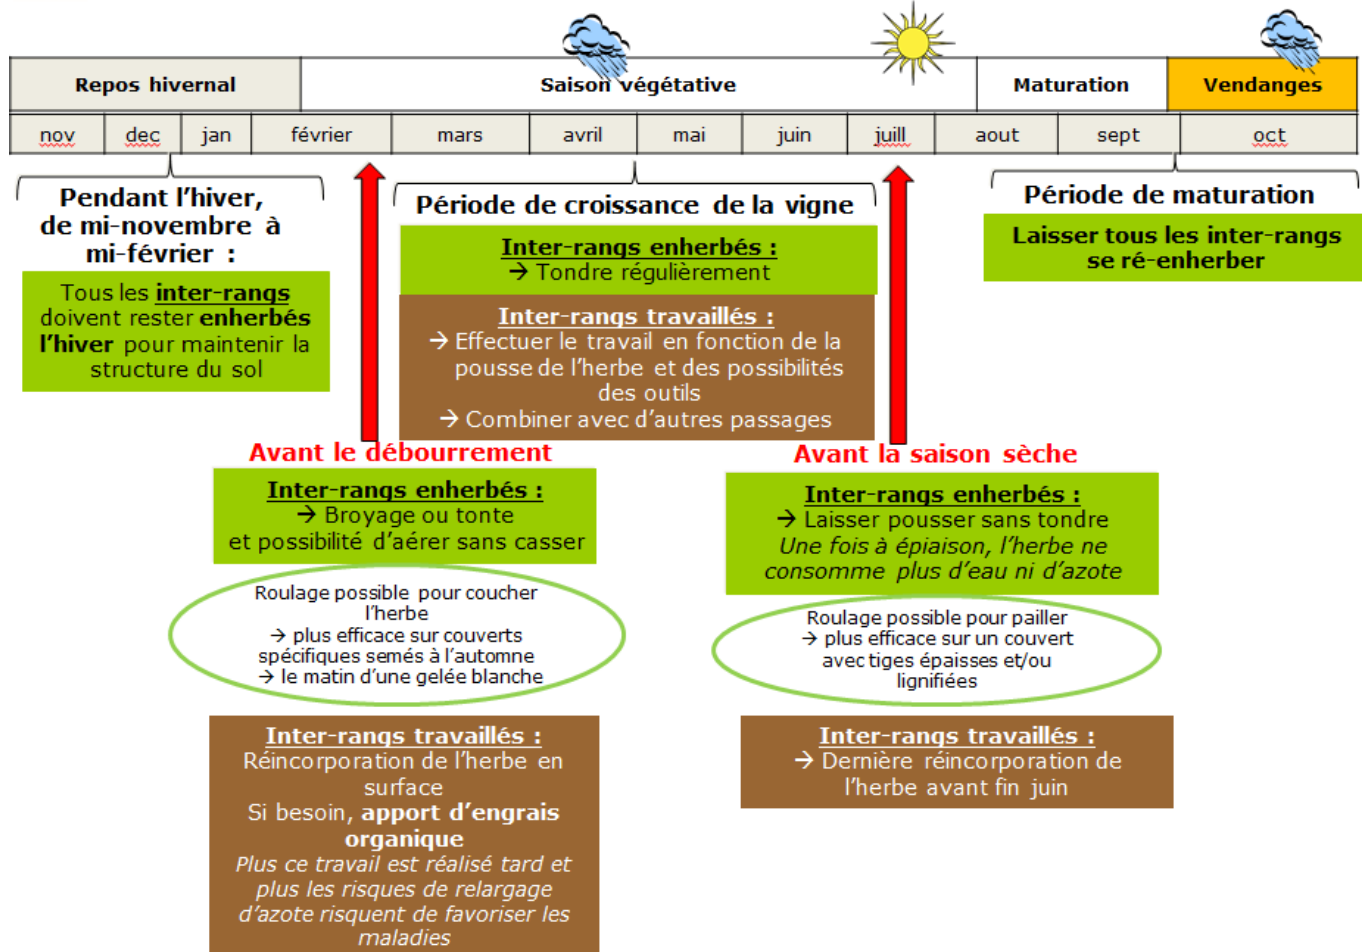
| Repos hivernal | Saison végétative | Maturation | Vendanges |
|---|---|---|---|

| nov | dec | jan | février | mars | avril | mai | juin | juill | aout | sept | oct |
|---|---|---|---|---|---|---|---|---|---|---|---|

Pendant l'hiver, de mi-novembre à mi-février :

Tous les inter-rangs doivent rester enherbés l'hiver pour maintenir la structure du sol

Période de croissance de la vigne

Inter-rangs enherbés :
→ Tondre régulièrement

Inter-rangs travaillés :
→ Effectuer le travail en fonction de la pousse de l'herbe et des possibilités des outils
→ Combiner avec d'autres passages

Période de maturation

Laisser tous les inter-rangs se ré-enherber

Avant le débourrement

Inter-rangs enherbés :
→ Broyage ou tonte et possibilité d'aérer sans casser

Roulage possible pour coucher l'herbe
→ plus efficace sur couverts spécifiques semés à l'automne
→ le matin d'une gelée blanche

Inter-rangs travaillés :
Réincorporation de l'herbe en surface
Si besoin, apport d'engrais organique
Plus ce travail est réalisé tard et plus les risques de relargage d'azote risquent de favoriser les maladies

Avant la saison sèche

Inter-rangs enherbés :
→ Laisser pousser sans tondre
Une fois à épiaison, l'herbe ne consomme plus d'eau ni d'azote

Roulage possible pour pailler
→ plus efficace sur un couvert avec tiges épaisses et/ou lignifiées

Inter-rangs travaillés :
→ Dernière réincorporation de l'herbe avant fin juin